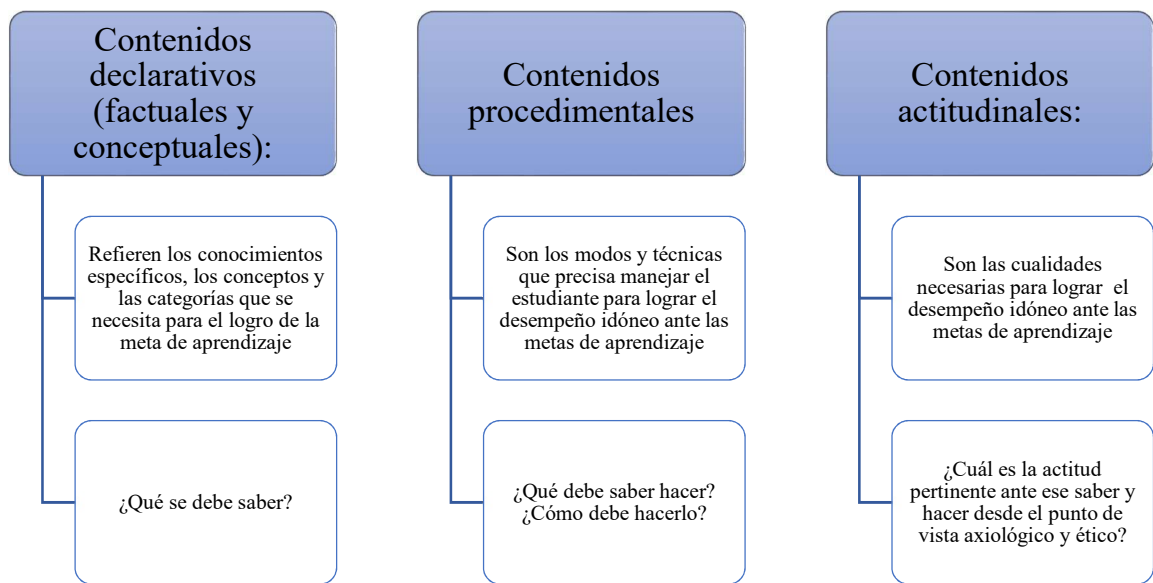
Contenidos declarativos (factuales y conceptuales):

Refieren los conocimientos específicos, los conceptos y las categorías que se necesita para el logro de la meta de aprendizaje

¿Qué se debe saber?

Contenidos procedimentales

Son los modos y técnicas que precisa manejar el estudiante para lograr el desempeño idóneo ante las metas de aprendizaje

¿Qué debe saber hacer? ¿Cómo debe hacerlo?

Contenidos actitudinales:

Son las cualidades necesarias para lograr el desempeño idóneo ante las metas de aprendizaje

¿Cuál es la actitud pertinente ante ese saber y hacer desde el punto de vista axiológico y ético?